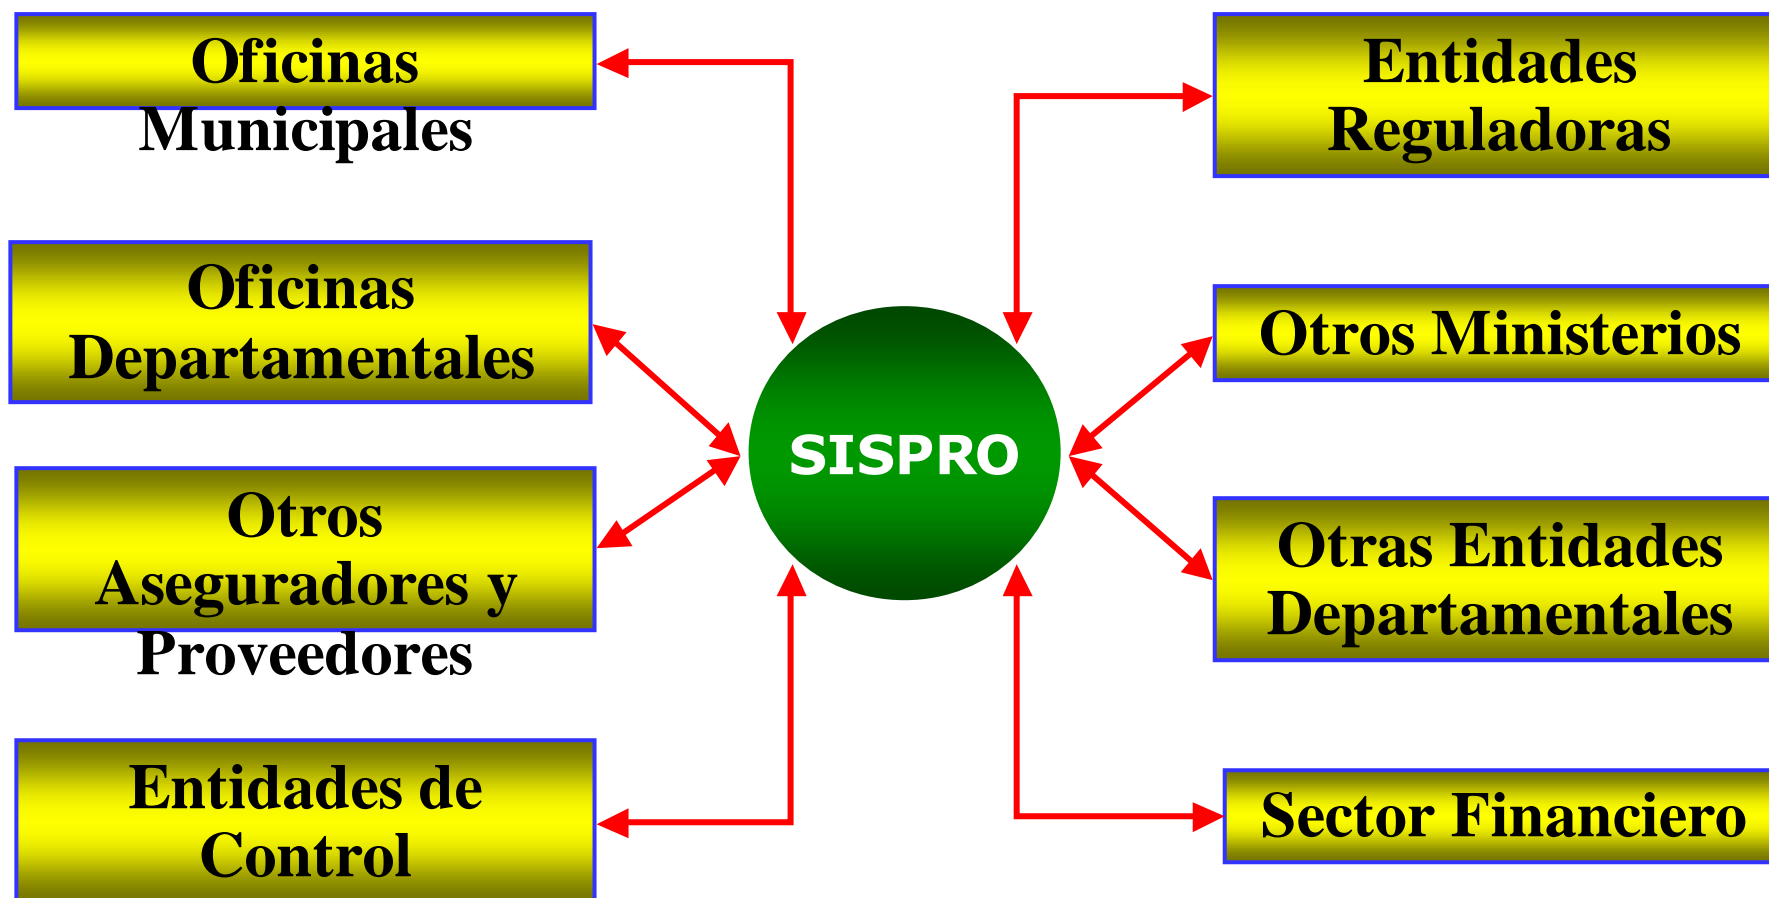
Oficinas Municipales

Oficinas Departamentales

Otros Aseguradores y Proveedores

Entidades de Control

SISPRO

Entidades Reguladoras

Otros Ministerios

Otras Entidades Departamentales

Sector Financiero